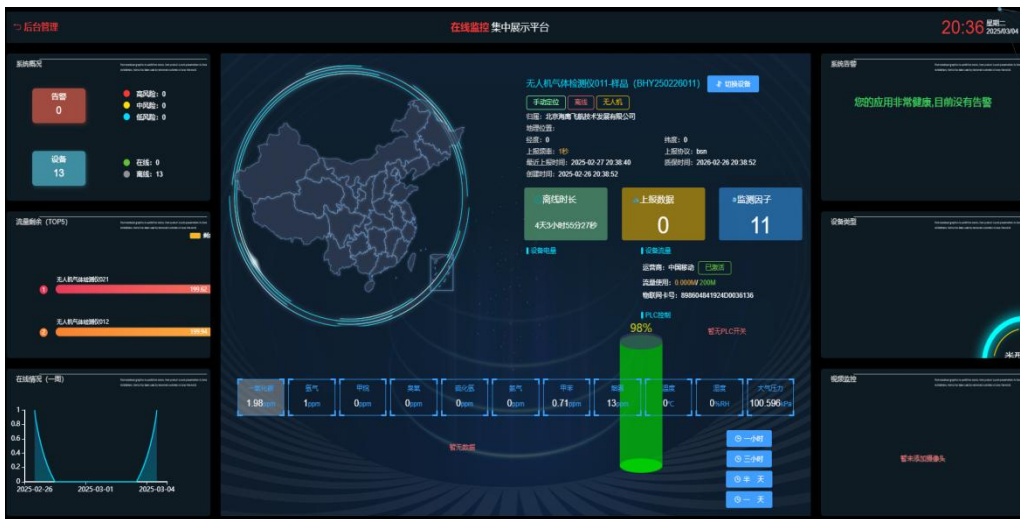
后台管理

在线监控 集中展示平台

20:36 星期二 2025/03/04

系统概况

告警 0

高风险：0
中风险：0
低风险：0

设备 13

在线：0
离线：13

流量剩余（TOP5）

无人机气体检测仪021 199.62

无人机气体检测仪012 199.94

在线情况（一周）

1
0.8
0.6
0.4
0.2
0

2025-02-26 2025-03-01 2025-03-04

无人机气体检测仪011-样品（BHY250226011） 切换设备

手动定位 离线 无人机

归属：北京海鹰飞航技术发展有限公司
地理位置：
经度：0
纬度：0
上报频率：1秒
上报协议：bsn
最近上报时间：2025-02-27 20:38:40
质保时间：2026-02-26 20:38:52
创建时间：2025-02-26 20:38:52

离线时长
4天3小时55分27秒

上报数据
0

监测因子
11

设备电量

设备流量

运营商：中国移动 已激活
流量使用：0.000M/200M
物联网卡号：898604841924D0036136

PLC控制

98%

暂无PLC开关

一氧化碳 1.98ppm

氢气 1ppm

甲烷 0ppm

臭氧 0ppm

硫化氢 0ppm

氨气 0ppm

甲苯 0.71ppm

烟雾 13ppm

温度 0℃

湿度 0%RH

大气压力 100.596kPa

暂无数据

一小时

三小时

半 天

一 天

系统告警

您的应用非常健康，目前没有告警

设备类型

视频监控

暂未添加摄像头